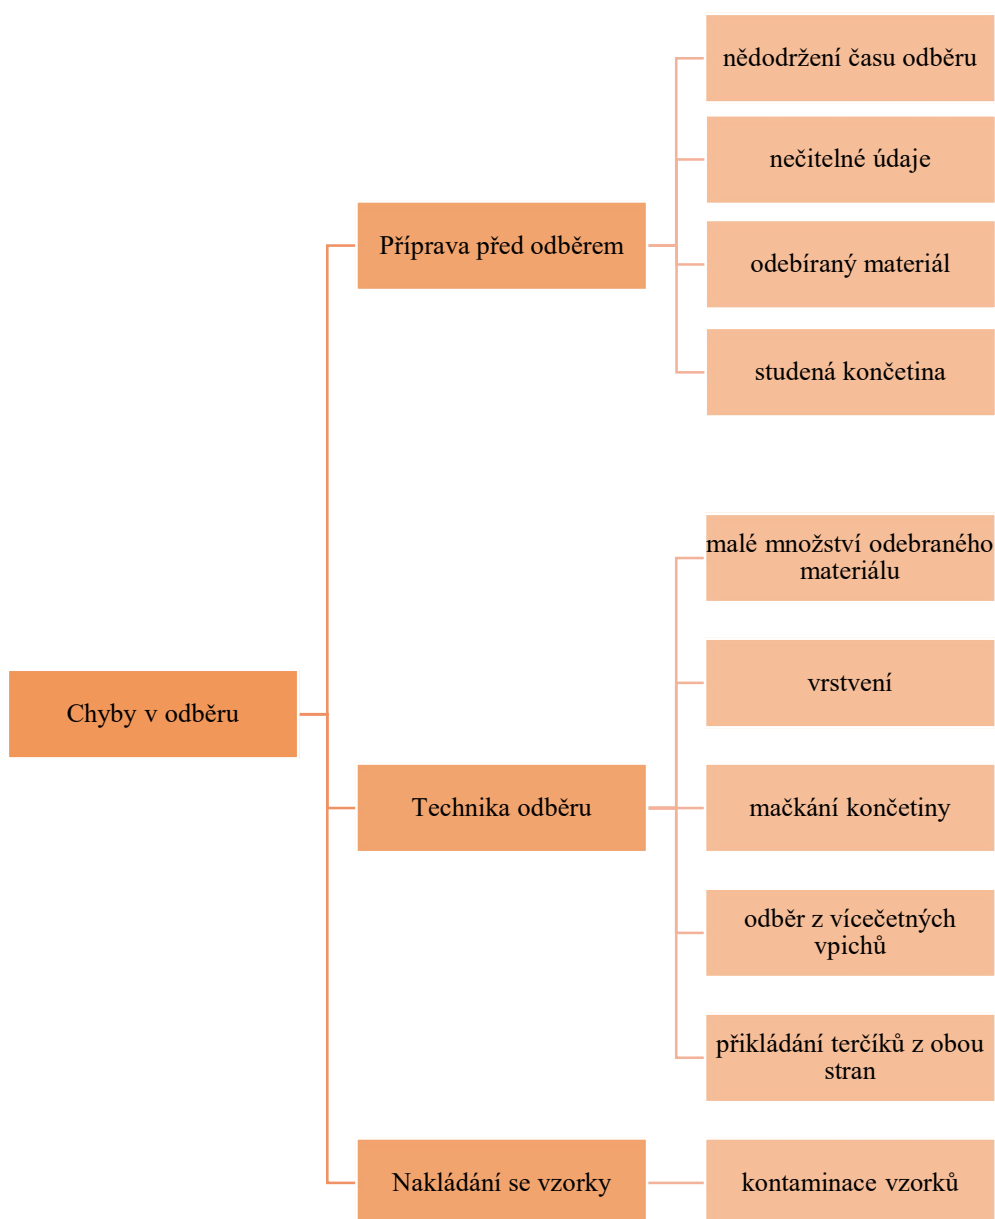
Chyby v odběru

Příprava před odběrem

nědodržení času odběru

nečitelné údaje

odebíraný materiál

studená končetina

Technika odběru

malé množství odebraného materiálu

vrstvení

mačkání končetiny

odběr z vícečetných vpichů

přikládání terčíků z obou stran

Nakládání se vzorky

kontaminace vzorků